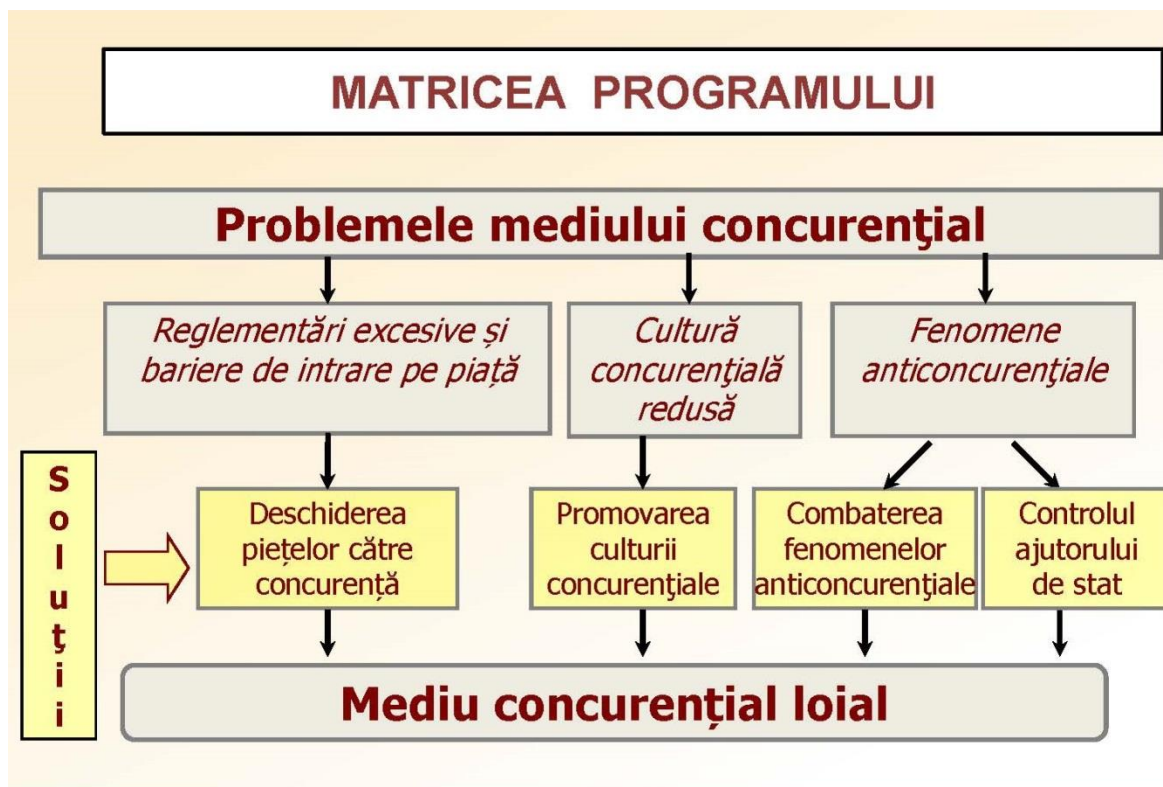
MATRICEA PROGRAMULUI

Problemele mediului concurenţial

Reglementări excesive şi bariere de intrare pe piaţă

Cultură concurenţială redusă

Fenomene anticoncurenţiale

S
o
l
u
ţ
i
i

Deschiderea pieţelor către concurenţă

Promovarea culturii concurenţiale

Combaterea fenomenelor anticoncurenţiale

Controlul ajutorului de stat

Mediu concurenţial loial